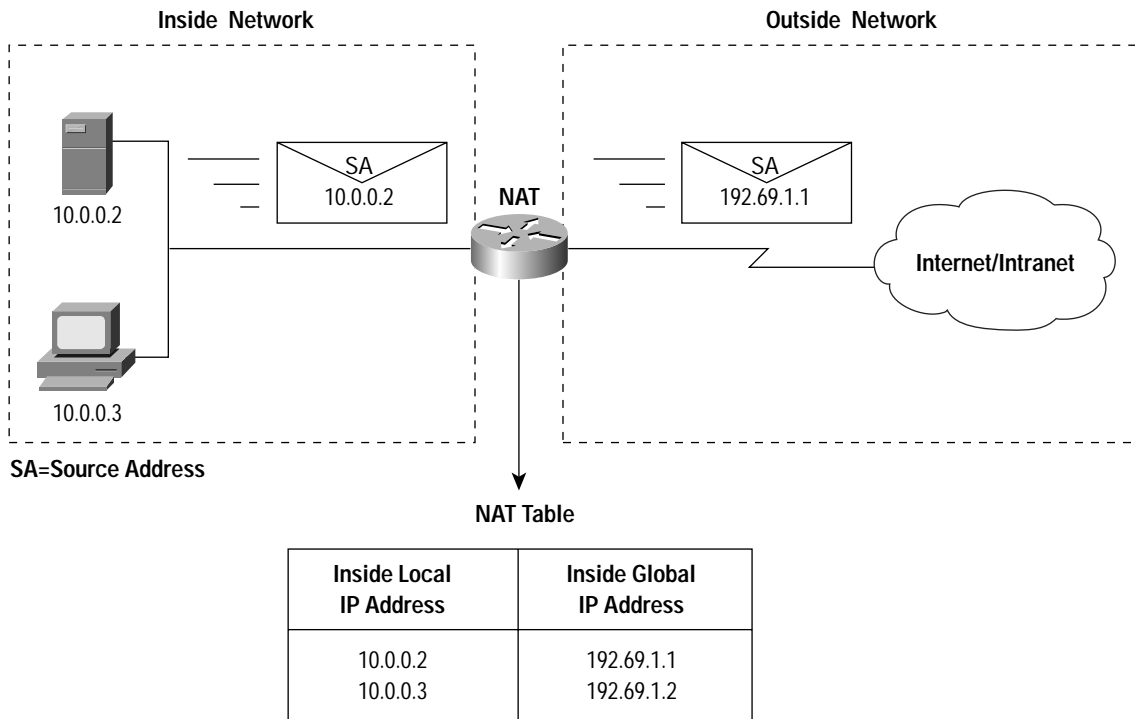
Inside Network

Outside Network

SA
10.0.0.2

SA
192.69.1.1

10.0.0.2

NAT

Internet/Intranet

10.0.0.3

SA=Source Address

NAT Table

| Inside Local IP Address | Inside Global IP Address |
|---|---|
| 10.0.0.2<br>10.0.0.3 | 192.69.1.1<br>192.69.1.2 |